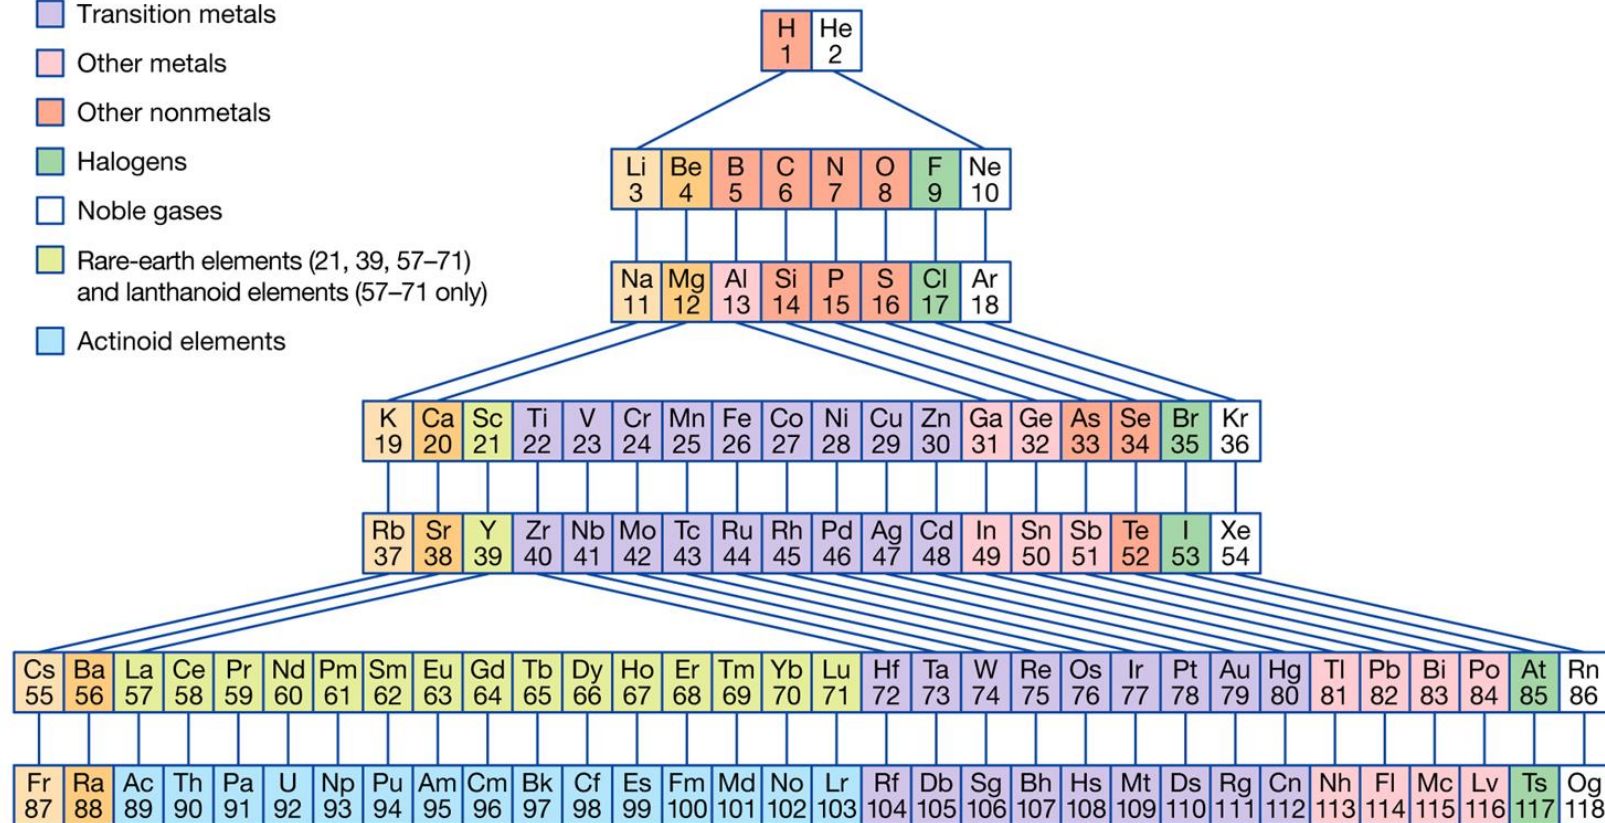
Transition metals

Other metals

Other nonmetals

Halogens

Noble gases

Rare-earth elements (21, 39, 57–71) and lanthanoid elements (57–71 only)

Actinoid elements

| H 1 | He 2 |
|---|---|

| Li 3 | Be 4 | B 5 | C 6 | N 7 | O 8 | F 9 | Ne 10 |
|---|---|---|---|---|---|---|---|

| Na 11 | Mg 12 | Al 13 | Si 14 | P 15 | S 16 | Cl 17 | Ar 18 |
|---|---|---|---|---|---|---|---|

| K 19 | Ca 20 | Sc 21 | Ti 22 | V 23 | Cr 24 | Mn 25 | Fe 26 | Co 27 | Ni 28 | Cu 29 | Zn 30 | Ga 31 | Ge 32 | As 33 | Se 34 | Br 35 | Kr 36 |
|---|---|---|---|---|---|---|---|---|---|---|---|---|---|---|---|---|---|

| Rb 37 | Sr 38 | Y 39 | Zr 40 | Nb 41 | Mo 42 | Tc 43 | Ru 44 | Rh 45 | Pd 46 | Ag 47 | Cd 48 | In 49 | Sn 50 | Sb 51 | Te 52 | I 53 | Xe 54 |
|---|---|---|---|---|---|---|---|---|---|---|---|---|---|---|---|---|---|

| Cs 55 | Ba 56 | La 57 | Ce 58 | Pr 59 | Nd 60 | Pm 61 | Sm 62 | Eu 63 | Gd 64 | Tb 65 | Dy 66 | Ho 67 | Er 68 | Tm 69 | Yb 70 | Lu 71 | Hf 72 | Ta 73 | W 74 | Re 75 | Os 76 | Ir 77 | Pt 78 | Au 79 | Hg 80 | Tl 81 | Pb 82 | Bi 83 | Po 84 | At 85 | Rn 86 |
|---|---|---|---|---|---|---|---|---|---|---|---|---|---|---|---|---|---|---|---|---|---|---|---|---|---|---|---|---|---|---|---|

| Fr 87 | Ra 88 | Ac 89 | Th 90 | Pa 91 | U 92 | Np 93 | Pu 94 | Am 95 | Cm 96 | Bk 97 | Cf 98 | Es 99 | Fm 100 | Md 101 | No 102 | Lr 103 | Rf 104 | Db 105 | Sg 106 | Bh 107 | Hs 108 | Mt 109 | Ds 110 | Rg 111 | Cn 112 | Nh 113 | Fl 114 | Mc 115 | Lv 116 | Ts 117 | Og 118 |
|---|---|---|---|---|---|---|---|---|---|---|---|---|---|---|---|---|---|---|---|---|---|---|---|---|---|---|---|---|---|---|---|